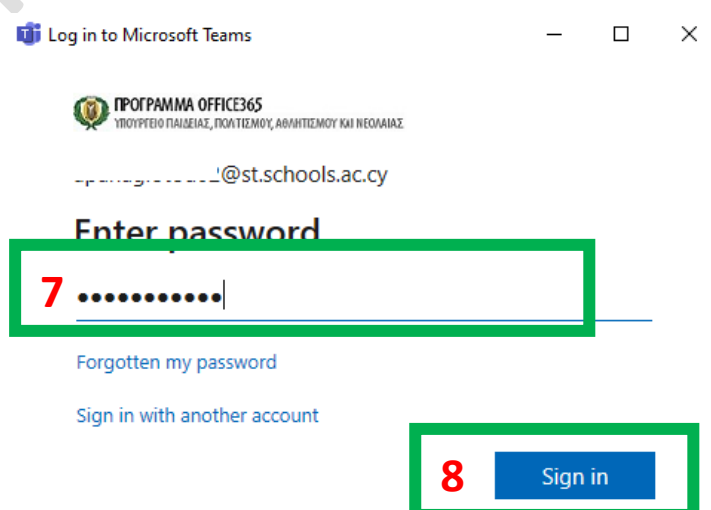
Log in to Microsoft Teams

ΠΡΟΓΡΑΜΜΑ OFFICE365
ΥΠΟΥΡΓΕΙΟ ΠΑΙΔΕΙΑΣ, ΠΟΛΙΤΙΣΜΟΥ, ΑΘΛΗΤΙΣΜΟΥ ΚΑΙ ΝΕΟΛΑΙΑΣ

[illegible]@st.schools.ac.cy

Enter password

7 ••••••••••••

Forgotten my password

Sign in with another account

8 Sign in